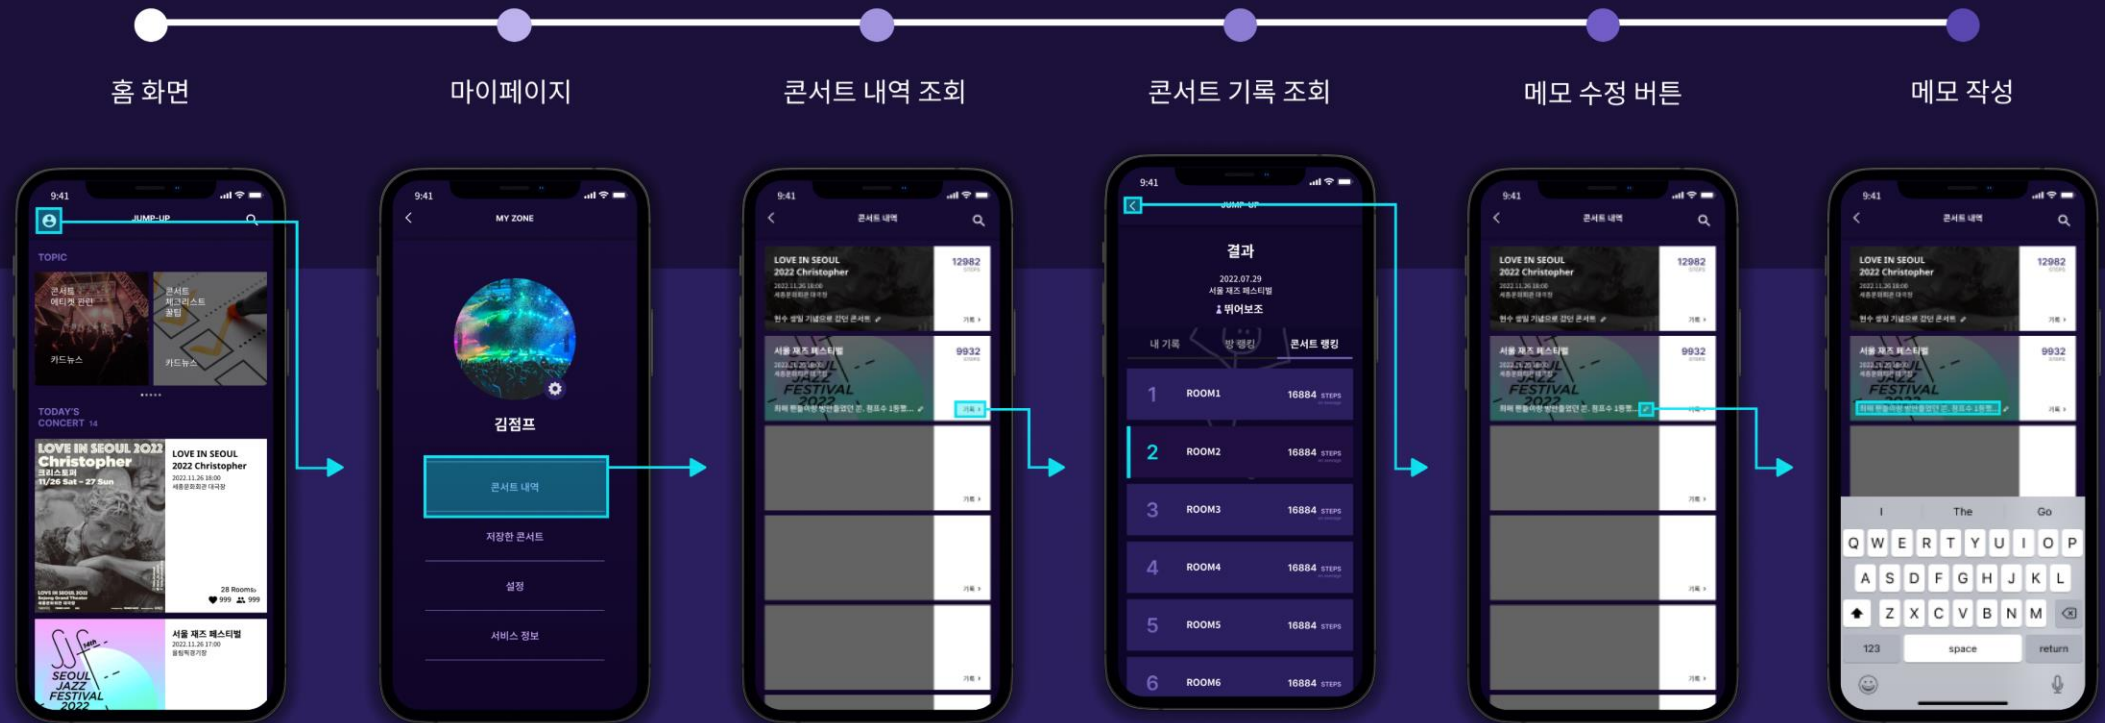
홈 화면

마이페이지

콘서트 내역 조회

콘서트 기록 조회

메모 수정 버튼

메모 작성

9:41
JUMP-UP
TOPIC
콘서트 에티켓 관련
카드뉴스
콘서트 체크리스트 꿀팁
카드뉴스
TODAY'S CONCERT 14
LOVE IN SEOUL 2022 Christopher
크리스토퍼
11/26 Sat - 27 Sun
LOVE IN SEOUL
2022 Christopher
2022.11.26 18:00
세종문화회관 대극장
28 Rooms
999 999
서울 재즈 페스티벌
2022.11.26 17:00
올림픽공원
SEOUL JAZZ FESTIVAL 2022

9:41
MY ZONE
김점프
콘서트 내역
저장한 콘서트
설정
서비스 정보

9:41
콘서트 내역
LOVE IN SEOUL
2022 Christopher
12982
기록
서울 재즈 페스티벌
9932
JAZZ FESTIVAL 2022
기록
기록
기록
기록

9:41
JUMP-UP
결과
2022.07.29
서울 재즈 페스티벌
뛰어보조
내 기록
방 랭킹
콘서트 랭킹
1 ROOM1 16884 STEPS
2 ROOM2 16884 STEPS
3 ROOM3 16884 STEPS
4 ROOM4 16884 STEPS
5 ROOM5 16884 STEPS
6 ROOM6 16884 STEPS

9:41
콘서트 내역
LOVE IN SEOUL
2022 Christopher
12982
기록
서울 재즈 페스티벌
9932
JAZZ FESTIVAL 2022
기록
기록
기록
기록

9:41
콘서트 내역
LOVE IN SEOUL
2022 Christopher
12982
기록
서울 재즈 페스티벌
9932
JAZZ FESTIVAL 2022
기록
I The Go
Q W E R T Y U I O P
A S D F G H J K L
Z X C V B N M
123 space return